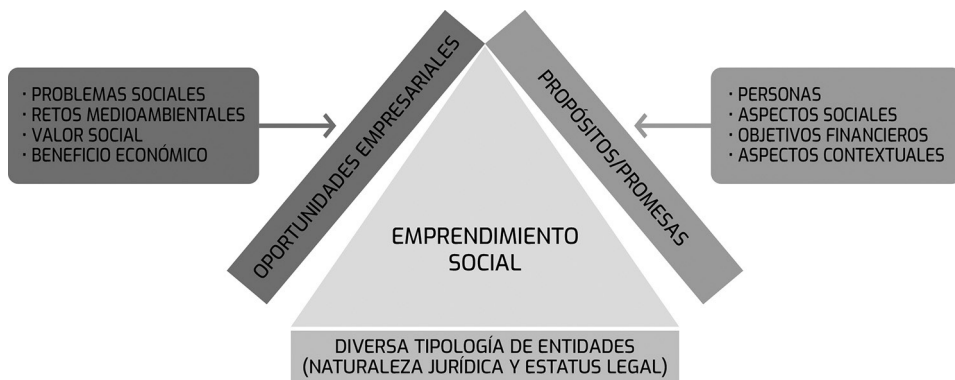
· PROBLEMAS SOCIALES
· RETOS MEDIOAMBIENTALES
· VALOR SOCIAL
· BENEFICIO ECONÓMICO

OPORTUNIDADES EMPRESARIALES

PROPÓSITOS/PROMESAS

· PERSONAS
· ASPECTOS SOCIALES
· OBJETIVOS FINANCIEROS
· ASPECTOS CONTEXTUALES

EMPRENDIMIENTO SOCIAL

DIVERSA TIPOLOGÍA DE ENTIDADES (NATURALEZA JURÍDICA Y ESTATUS LEGAL)